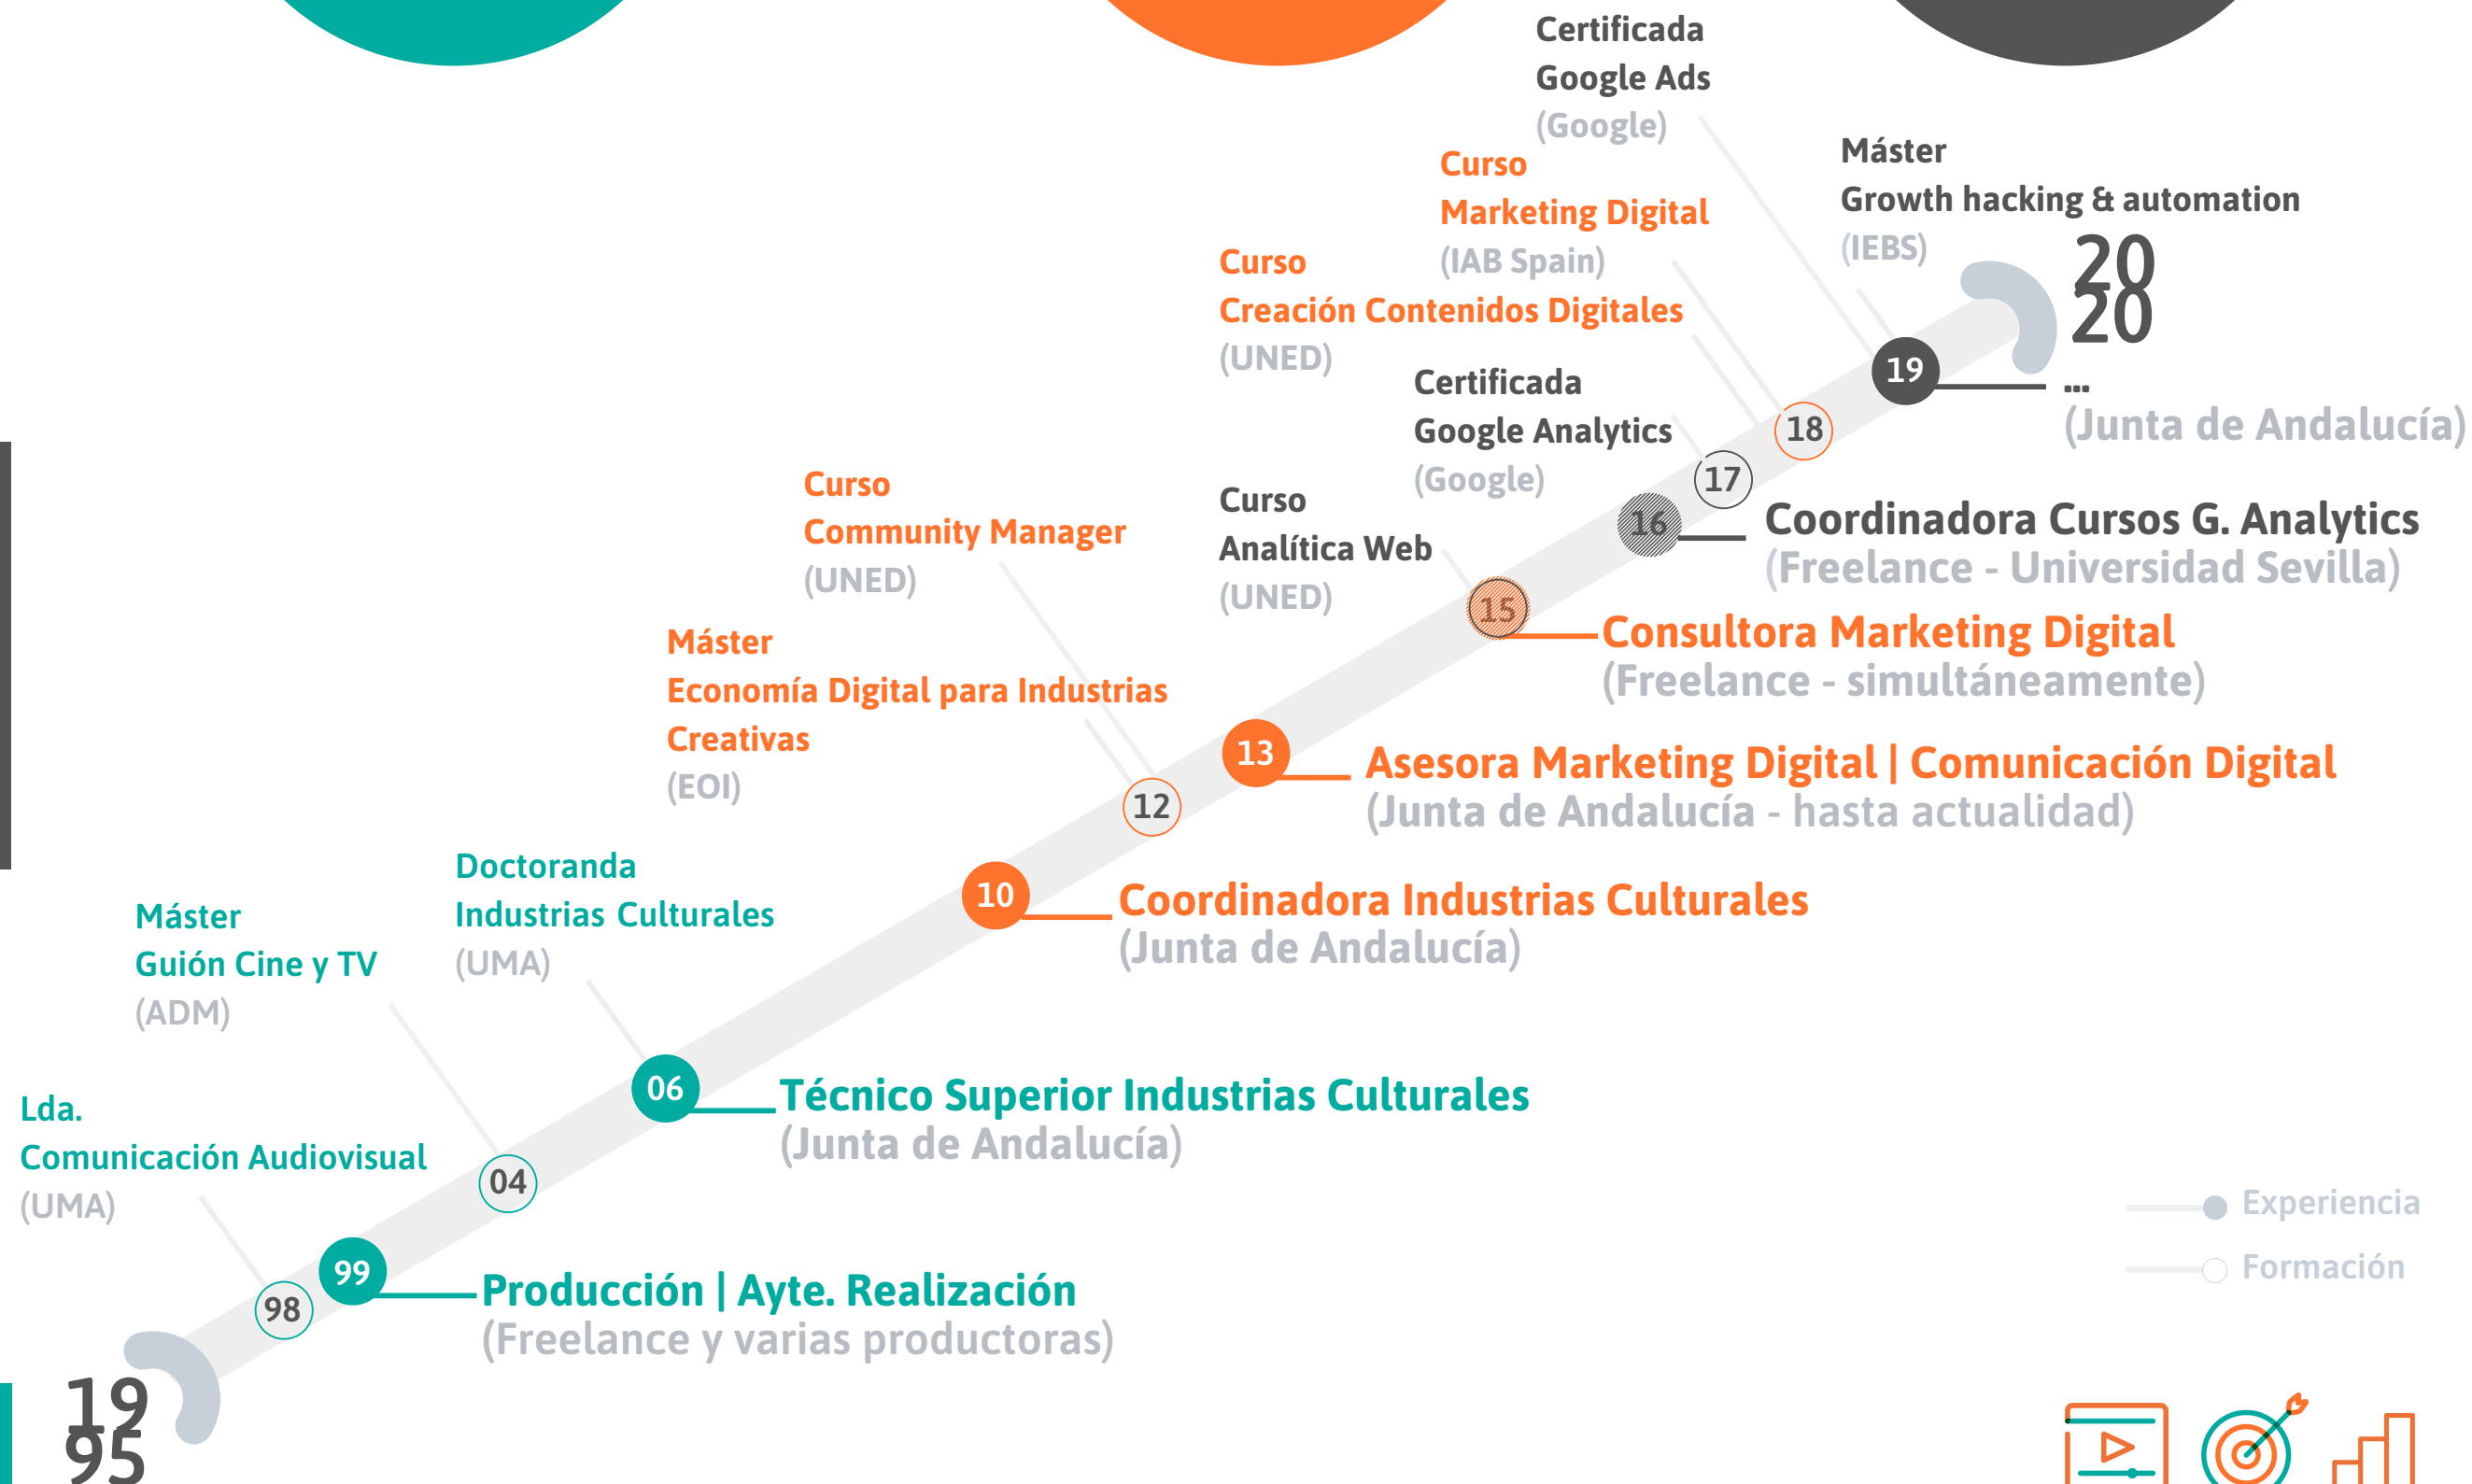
Certificada
Google Ads
(Google)

Curso
Marketing Digital
(IAB Spain)

Máster
Growth hacking & automation
(IEBS)

20
20

Curso
Creación Contenidos Digitales
(UNED)

Certificada
Google Analytics
(Google)

19
...
(Junta de Andalucía)

18

17

Curso
Community Manager
(UNED)

Curso
Analítica Web
(UNED)

16
Coordinadora Cursos G. Analytics
(Freelance - Universidad Sevilla)

15
Consultora Marketing Digital
(Freelance - simultáneamente)

Máster
Economía Digital para Industrias Creativas
(EOI)

13
Asesora Marketing Digital | Comunicación Digital
(Junta de Andalucía - hasta actualidad)

12

10
Coordinadora Industrias Culturales
(Junta de Andalucía)

Doctoranda
Industrias Culturales
(UMA)

Máster
Guión Cine y TV
(ADM)

06
Técnico Superior Industrias Culturales
(Junta de Andalucía)

Lda.
Comunicación Audiovisual
(UMA)

04

Experiencia
Formación

99
Producción | Ayte. Realización
(Freelance y varias productoras)

98

19
95